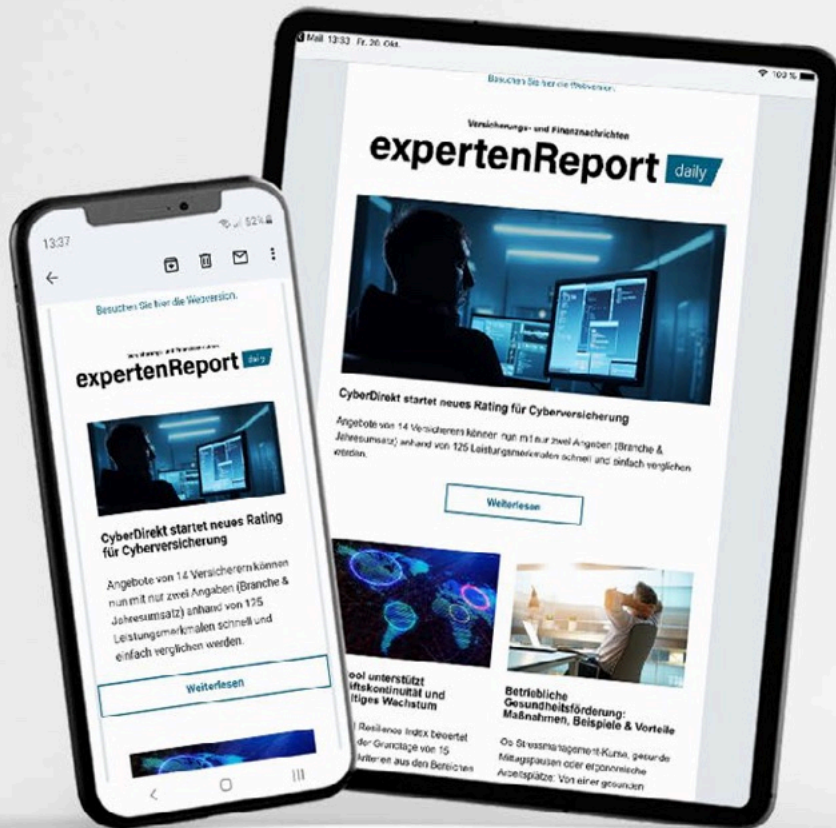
Mail 13:33 Fr. 20. Okt.

100 %

Besuchen Sie hier die Webversion.

Versicherungs- und Finanznachrichten

expertenReport daily

CyberDirekt startet neues Rating für Cyberversicherung

Angebote von 14 Versicherern können nun mit nur zwei Angaben (Branche & Jahresumsatz) anhand von 125 Leistungsmerkmalen schnell und einfach verglichen werden.

Weiterlesen

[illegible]ool unterstützt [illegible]ftskontinuität und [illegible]tiges Wachstum

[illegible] Resilience Index bewertet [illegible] der Grundlage von 15 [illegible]ktoren aus den Bereichen

Betriebliche Gesundheitsförderung: Maßnahmen, Beispiele & Vorteile

Ob Stressmanagement-Kurse, gesunde Mittagspausen oder ergonomische Arbeitsplätze: Von einer gesunden

13:37

52%

Besuchen Sie hier die Webversion.

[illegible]

expertenReport daily

CyberDirekt startet neues Rating für Cyberversicherung

Angebote von 14 Versicherern können nun mit nur zwei Angaben (Branche & Jahresumsatz) anhand von 125 Leistungsmerkmalen schnell und einfach verglichen werden.

Weiterlesen